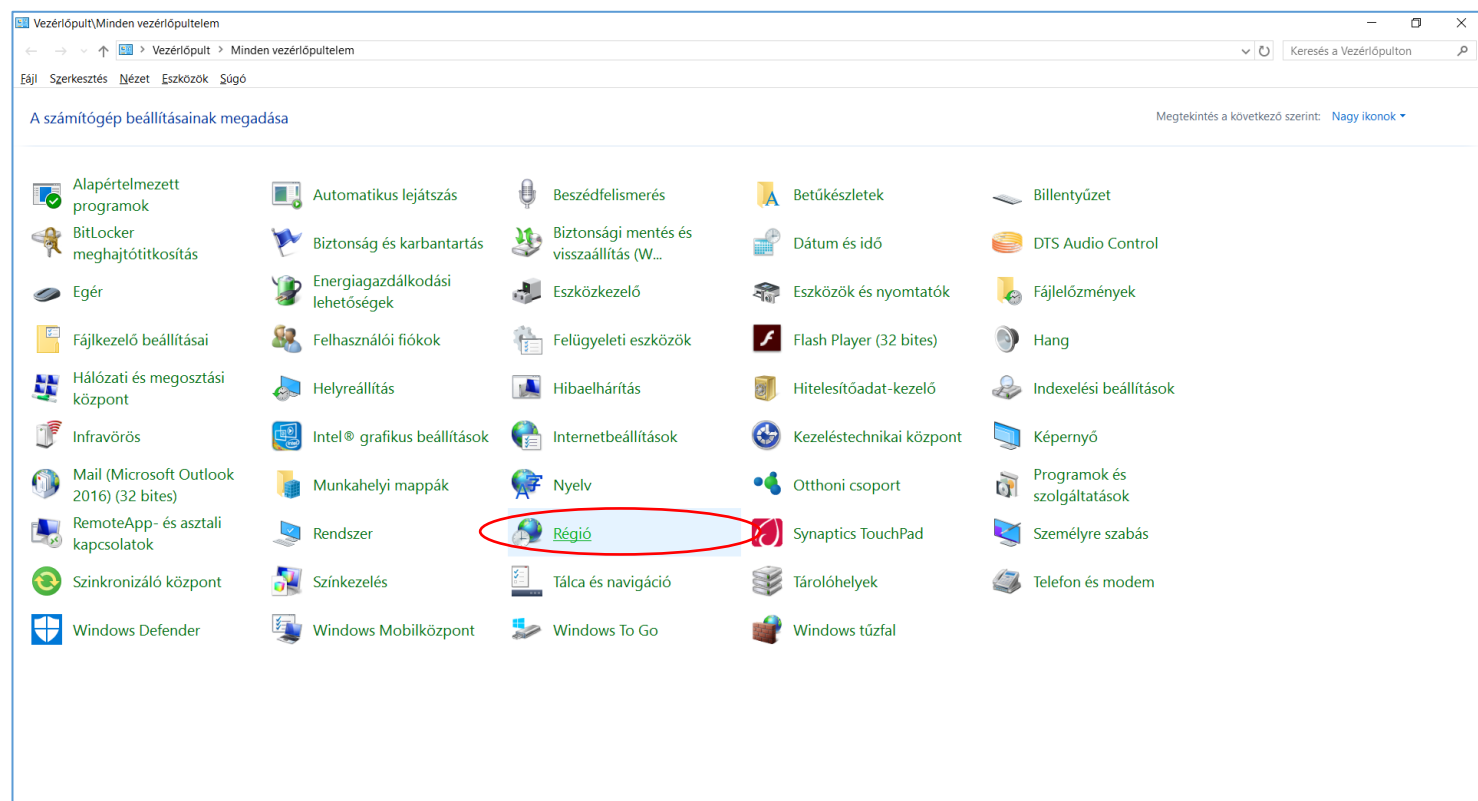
Vezérlőpult\Minden vezérlőpultelem

Vezérlőpult > Minden vezérlőpultelem

Keresés a Vezérlőpulton

Fájl Szerkesztés Nézet Eszközök Súgó

A számítógép beállításainak megadása

Megtekintés a következő szerint: Nagy ikonok

Alapértelmezett programok
Automatikus lejátszás
Beszédfelismerés
Betűkészletek
Billentyűzet
BitLocker meghajtótitkosítás
Biztonság és karbantartás
Biztonsági mentés és visszaállítás (W...
Dátum és idő
DTS Audio Control
Egér
Energiagazdálkodási lehetőségek
Eszközkezelő
Eszközök és nyomtatók
Fájlelőzmények
Fájlkezelő beállításai
Felhasználói fiókok
Felügyeleti eszközök
Flash Player (32 bites)
Hang
Hálózati és megosztási központ
Helyreállítás
Hibaelhárítás
Hitelesítőadat-kezelő
Indexelési beállítások
Infravörös
Intel® grafikus beállítások
Internetbeállítások
Kezeléstechnikai központ
Képernyő
Mail (Microsoft Outlook 2016) (32 bites)
Munkahelyi mappák
Nyelv
Otthoni csoport
Programok és szolgáltatások
RemoteApp- és asztali kapcsolatok
Rendszer
Régió
Synaptics TouchPad
Személyre szabás
Szinkronizáló központ
Színkezelés
Tálca és navigáció
Tárolóhelyek
Telefon és modem
Windows Defender
Windows Mobilközpont
Windows To Go
Windows tűzfal